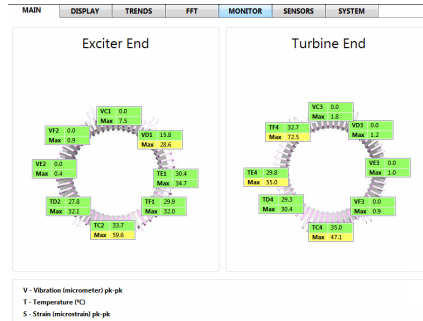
MAIN | DISPLAY | TRENDS | FFT | MONITOR | SENSORS | SYSTEM

Exciter End

VC1 0.0
Max 7.5

VF2 0.0
Max 0.6

VD1 15.8
Max 28.6

VE2 0.0
Max 0.4

TE1 30.4
Max 34.7

TD2 27.8
Max 32.1

TF1 29.9
Max 32.0

TC2 33.7
Max 59.6

Turbine End

VC3 0.0
Max 1.8

TF4 32.7
Max 72.5

VD3 0.0
Max 1.2

TE4 29.8
Max 55.0

VE3 0.0
Max 1.0

TD4 29.3
Max 30.4

VF3 0.0
Max 0.9

TC4 35.0
Max 47.1

V - Vibration (micrometer) pk-pk
T - Temperature (ºC)
S - Strain (microstrain) pk-pk